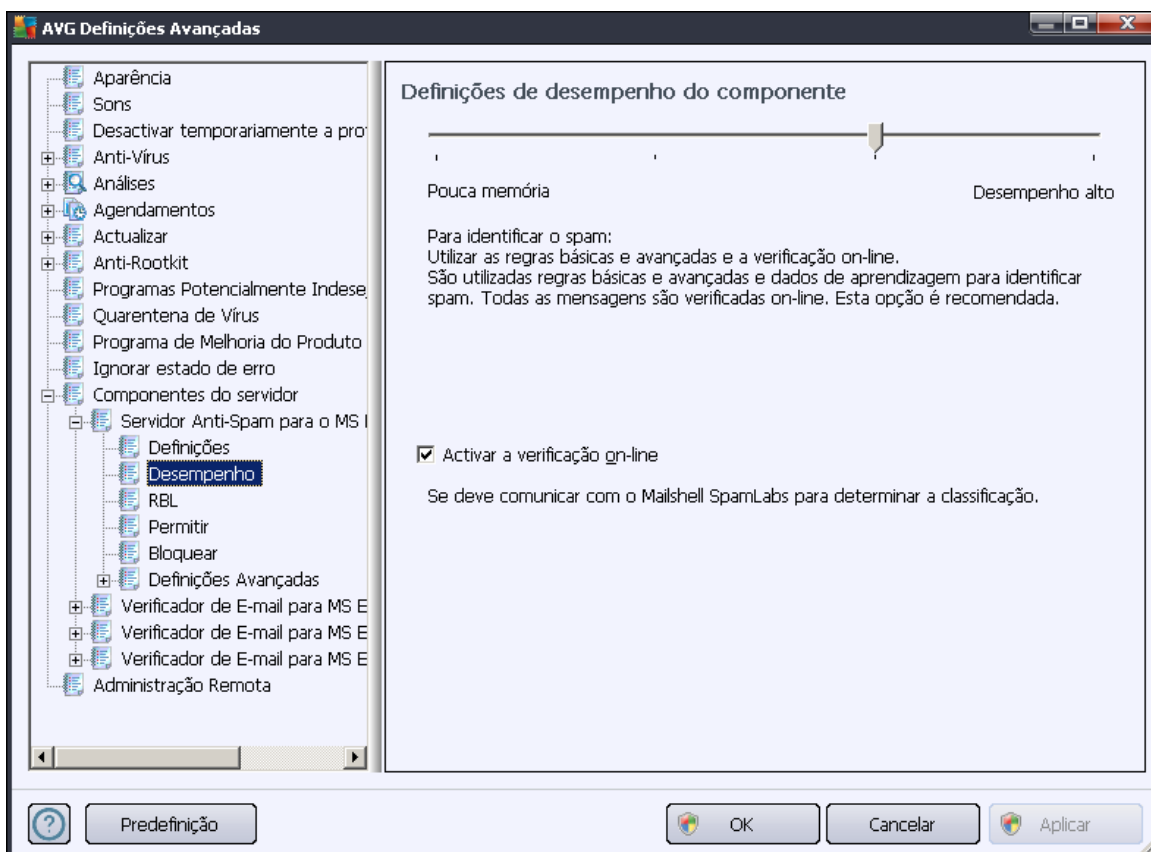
AVG Definições Avançadas

Aparência
Sons
Desactivar temporariamente a pro
Anti-Vírus
Análises
Agendamentos
Actualizar
Anti-Rootkit
Programas Potencialmente Indese
Quarentena de Vírus
Programa de Melhoria do Produto
Ignorar estado de erro
Componentes do servidor
Servidor Anti-Spam para o MS
Definições
Desempenho
RBL
Permitir
Bloquear
Definições Avançadas
Verificador de E-mail para MS E
Verificador de E-mail para MS E
Verificador de E-mail para MS E
Administração Remota

Definições de desempenho do componente

Pouca memória

Desempenho alto

Para identificar o spam:
Utilizar as regras básicas e avançadas e a verificação on-line.
São utilizadas regras básicas e avançadas e dados de aprendizagem para identificar spam. Todas as mensagens são verificadas on-line. Esta opção é recomendada.

Activar a verificação on-line

Se deve comunicar com o Mailshell SpamLabs para determinar a classificação.

Predefinição

OK

Cancelar

Aplicar